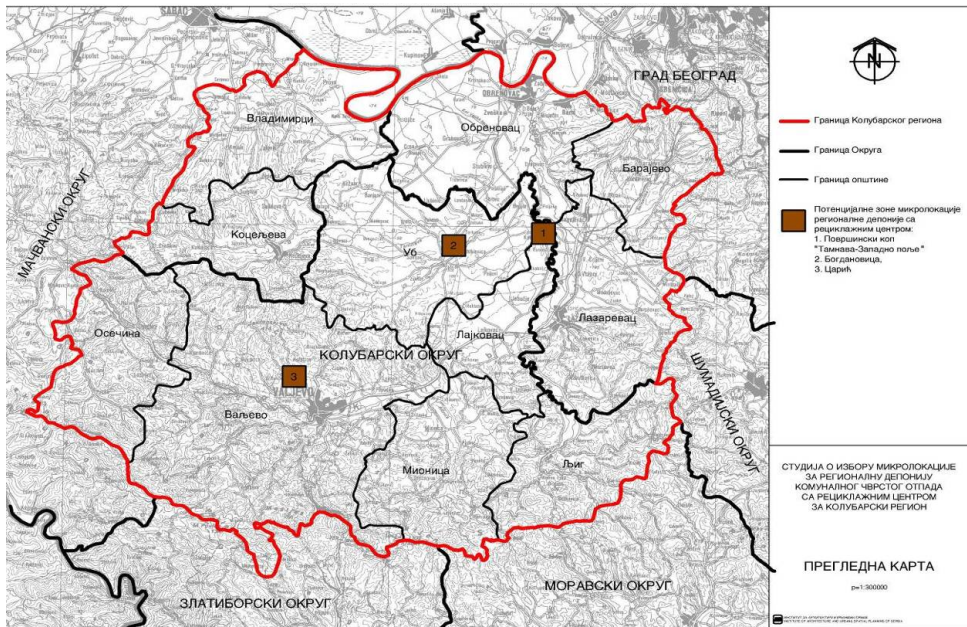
ШАБАЦ

ГРАД БЕОГРАД

ОБРЕНОВАЦ

Владимирци

Обреновац

Барајево

МАЧВАНСКИ ОКРУГ

Коцељева

Уб

2

1

Лајковац

Лазаревац

Осечина

КОЛУБАРСКИ ОКРУГ

3

ВАЉЕВО

Ваљево

ШУМАДИЈСКИ ОКРУГ

Мионица

Љиг

ЗЛАТИБОРСКИ ОКРУГ

МОРАВСКИ ОКРУГ

N

Граница Колубарског региона

Граница Округа

Граница општине

Потенцијалне зоне микролокације регионалне депоније са рециклажним центром:
1. Површински коп "Тамнава-Западно поље"
2. Богдановица,
3. Царић

СТУДИЈА О ИЗБОРУ МИКРОЛОКАЦИЈЕ ЗА РЕГИОНАЛНУ ДЕПОНИЈУ КОМУНАЛНОГ ЧВРСТОГ ОТПАДА СА РЕЦИКЛАЖНИМ ЦЕНТРОМ ЗА КОЛУБАРСКИ РЕГИОН

ПРЕГЛЕДНА КАРТА

р=1:300000

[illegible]